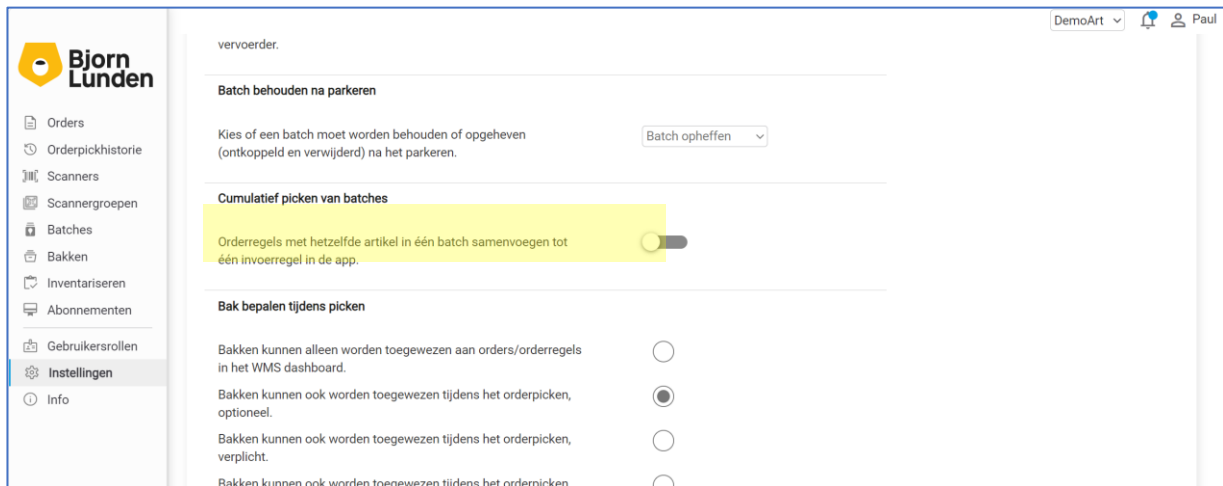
DemoArt Paul

Bjorn Lunden

Orders
Orderpickhistorie
Scanners
Scannergroepen
Batches
Bakken
Inventariseren
Abonnementen
Gebruikersrollen
Instellingen
Info

vervoerder.

Batch behouden na parkeren

Kies of een batch moet worden behouden of opgeheven (ontkoppeld en verwijderd) na het parkeren.

Batch opheffen

Cumulatief picken van batches

Orderregels met hetzelfde artikel in één batch samenvoegen tot één invoerregel in de app.

Bak bepalen tijdens picken

Bakken kunnen alleen worden toegewezen aan orders/orderregels in het WMS dashboard.

Bakken kunnen ook worden toegewezen tijdens het orderpicken, optioneel.

Bakken kunnen ook worden toegewezen tijdens het orderpicken, verplicht.

Bakken kunnen ook worden toegewezen tijdens het orderpicken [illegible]